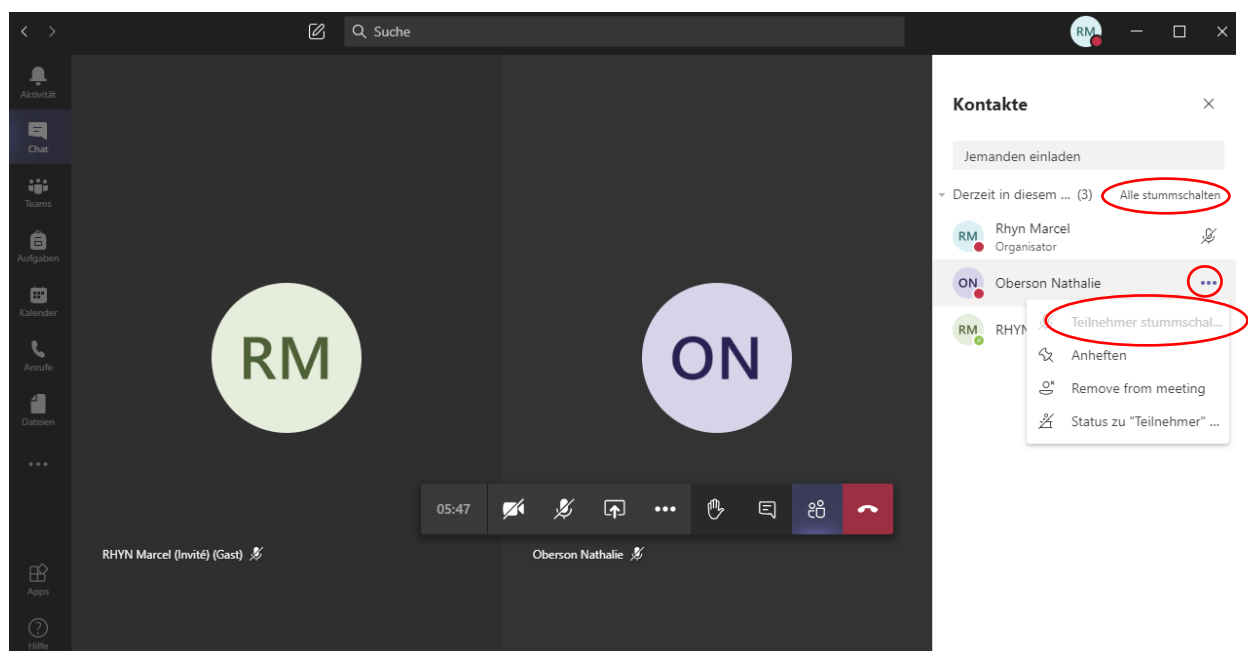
Suche

RM

Aktivität

Chat

Teams

Aufgaben

Kalender

Anrufe

Dateien

...

Apps

Hilfe

RM

ON

05:47

RHYN Marcel (Invité) (Gast)

Oberson Nathalie

Kontakte

Jemanden einladen

Derzeit in diesem ... (3) Alle stummschalten

RM Rhyn Marcel
Organisator

ON Oberson Nathalie

RM RHYN

Teilnehmer stummschal...

Anheften

Remove from meeting

Status zu "Teilnehmer" ...